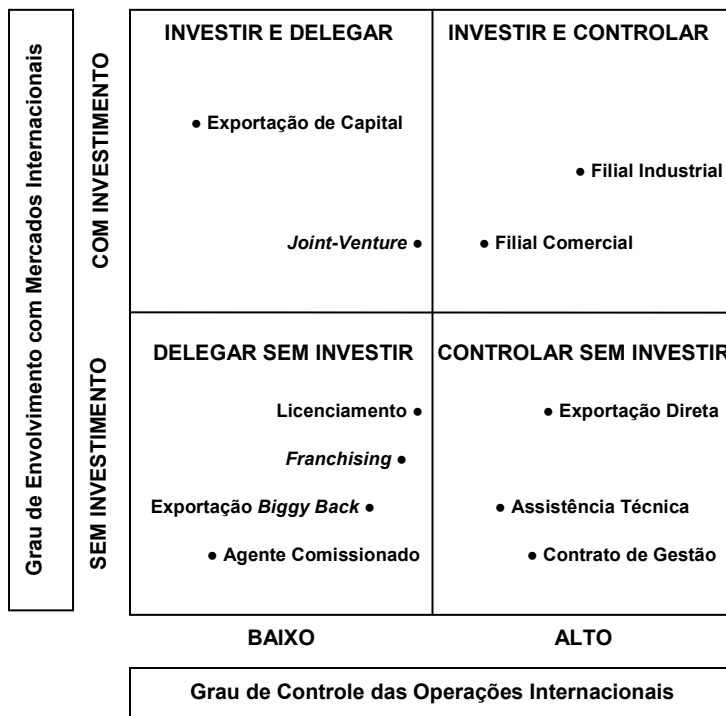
Grau de Envolvimento com Mercados Internacionais

COM INVESTIMENTO

SEM INVESTIMENTO

INVESTIR E DELEGAR

● Exportação de Capital

Joint-Venture ●

INVESTIR E CONTROLAR

● Filial Industrial

● Filial Comercial

DELEGAR SEM INVESTIR

Licenciamento ●

Franchising ●

Exportação Biggy Back ●

● Agente Comissionado

CONTROLAR SEM INVESTIR

● Exportação Direta

● Assistência Técnica

● Contrato de Gestão

BAIXO

ALTO

Grau de Controle das Operações Internacionais